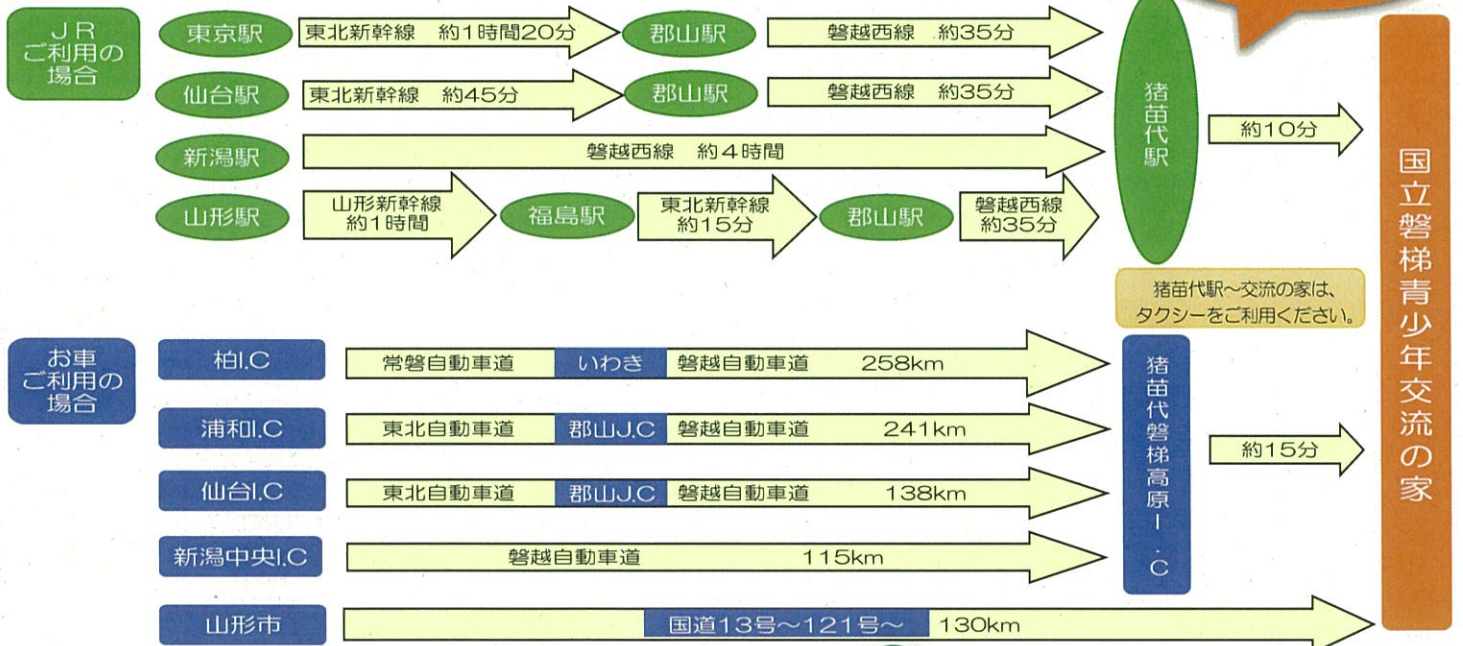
JR
ご利用の場合

東京駅
東北新幹線　約1時間20分
郡山駅
磐越西線　約35分

仙台駅
東北新幹線　約45分
郡山駅
磐越西線　約35分

新潟駅
磐越西線　約４時間

山形駅
山形新幹線
約1時間
福島駅
東北新幹線
約15分
郡山駅
磐越西線
約35分

猪苗代駅

約10分

猪苗代駅〜交流の家は、
タクシーをご利用ください。

国立磐梯青少年交流の家

お車
ご利用の場合

柏I.C
常磐自動車道　いわき　磐越自動車道　258km

浦和I.C
東北自動車道　郡山J.C　磐越自動車道　241km

仙台I.C
東北自動車道　郡山J.C　磐越自動車道　138km

新潟中央I.C
磐越自動車道　115km

猪苗代磐梯高原I.C

約15分

山形市
国道13号〜121号〜　130km